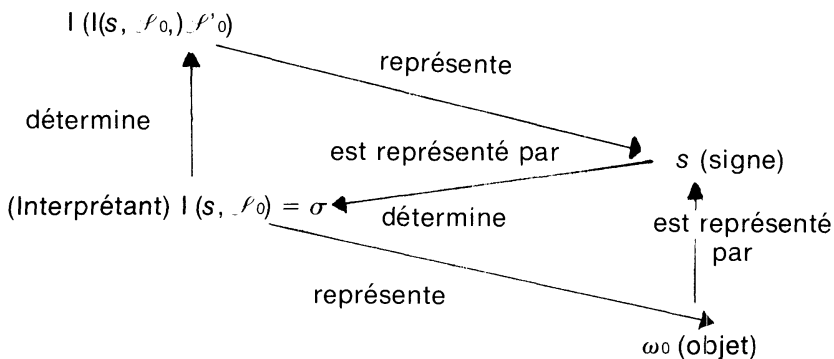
$I(I(s, \mathcal{I}_0), \mathcal{I}'_0)$

représente

détermine

est représenté par

$s$ (signe)

(Interprétant) $I(s, \mathcal{I}_0) = \sigma$

détermine

est représenté par

représente

$\omega_0$ (objet)